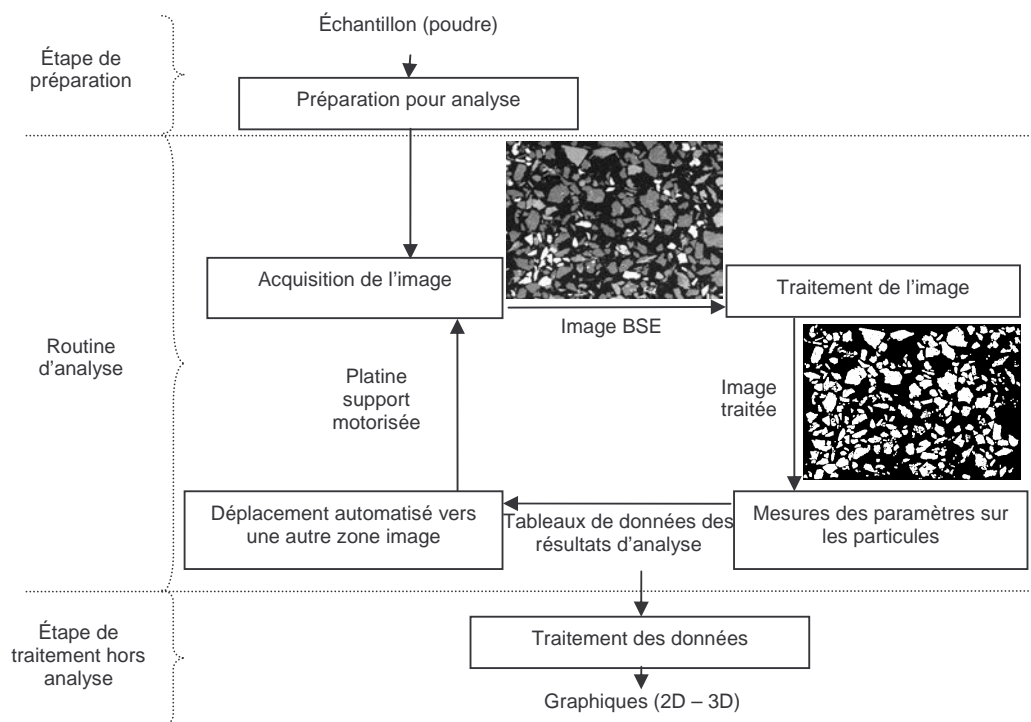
Étape de préparation

Échantillon (poudre)

Préparation pour analyse

Routine d'analyse

Acquisition de l'image

Image BSE

Traitement de l'image

Image traitée

Platine support motorisée

Déplacement automatisé vers une autre zone image

Tableaux de données des résultats d'analyse

Mesures des paramètres sur les particules

Étape de traitement hors analyse

Traitement des données

Graphiques (2D – 3D)